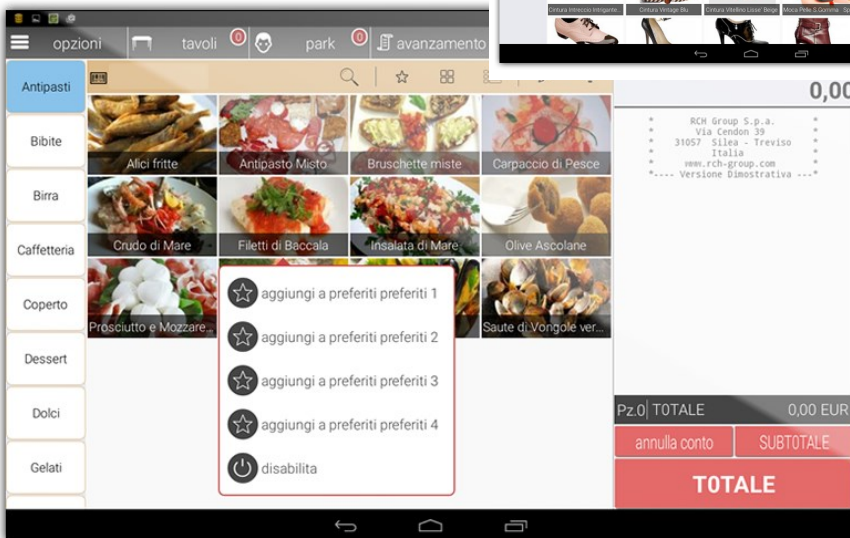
opzioni tavoli 0 park 0 avanzamento

Cintura Intreccio Intrigante Cintura Vintage Blu Cintura Vitellino Lisse' Beige Moca Pelle S.Gomma Sp

Antipasti
Bibite
Birra
Caffetteria
Coperto
Dessert
Dolci
Gelati

Alici fritte
Antipasto Misto
Bruschette miste
Carpaccio di Pesce
Crudo di Mare
Filetti di Baccala
Insalata di Mare
Olive Ascolane
Prosciutto e Mozzare...
Saute di Vongole ver...

aggiungi a preferiti preferiti 1
aggiungi a preferiti preferiti 2
aggiungi a preferiti preferiti 3
aggiungi a preferiti preferiti 4
disabilita

0,00

RCH Group S.p.a.
Via Cendon 39
31057 Silea - Treviso
Italia
www.rch-group.com
---- Versione Dimostrativa ---

Pz.0 TOTALE 0,00 EUR
annulla conto SUBTOTALE
TOTALE